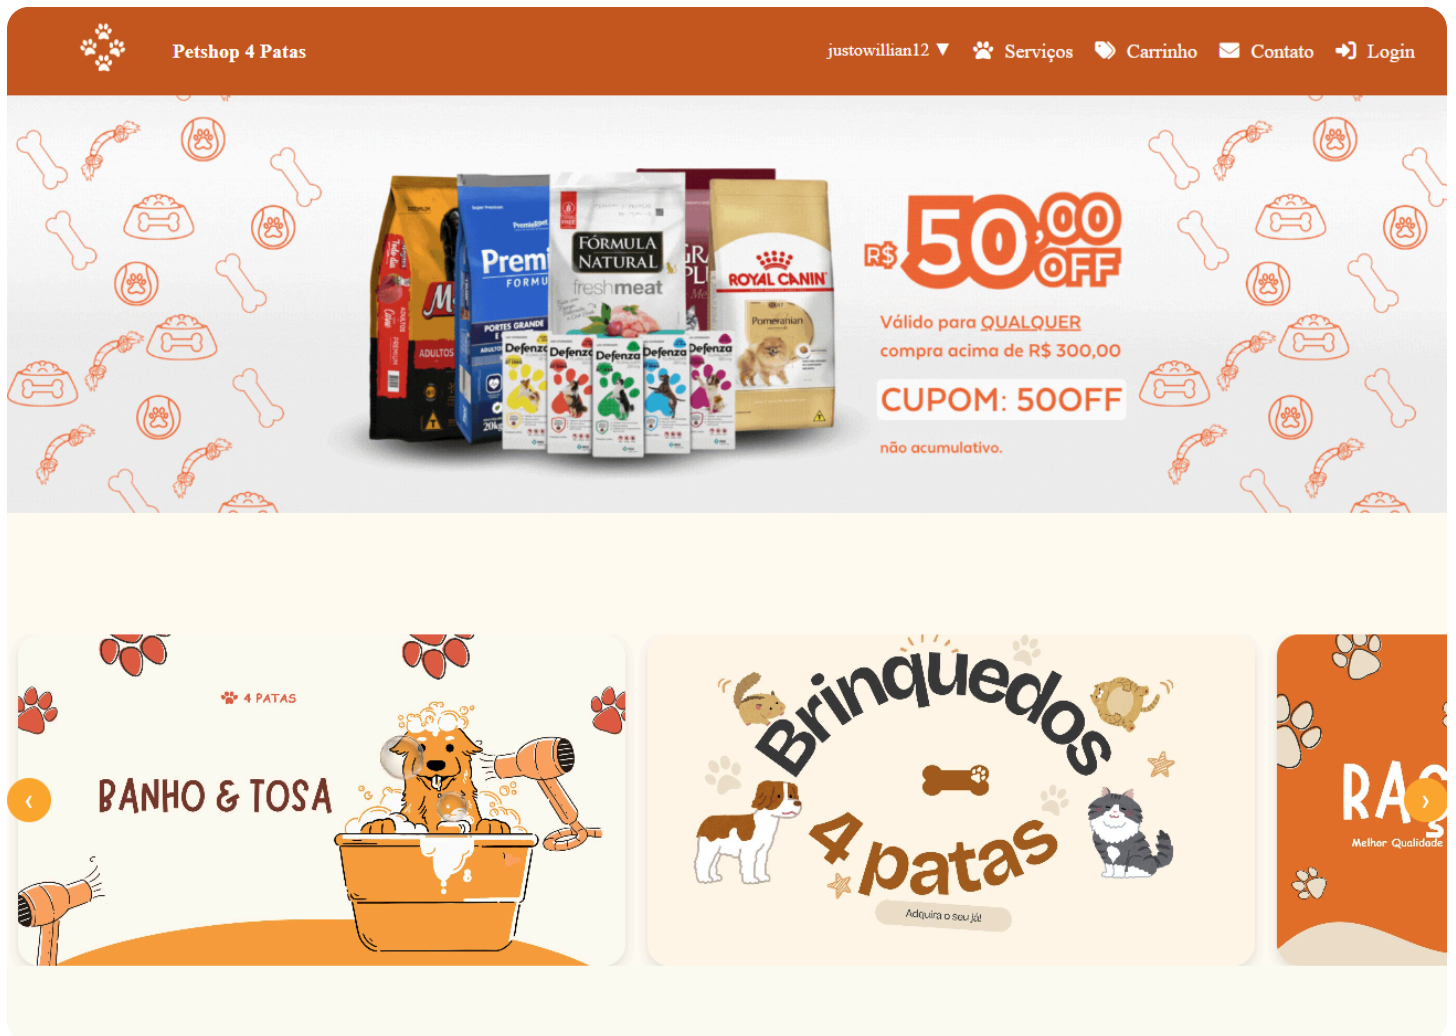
Petshop 4 Patas

justowillian12 ▼ Serviços Carrinho Contato Login

Premi FORMU
FÓRMULA NATURAL freshmeat
ROYAL CANIN Pomeranian
Defenza Defenza Defenza Defenza Defenza

R$ 50,00 OFF

Válido para QUALQUER compra acima de R$ 300,00

CUPOM: 50OFF

não acumulativo.

‹

4 PATAS

BANHO & TOSA

Brinquedos

4 patas

Adquira o seu já!

RAÇ

Melhor Qualidade

›